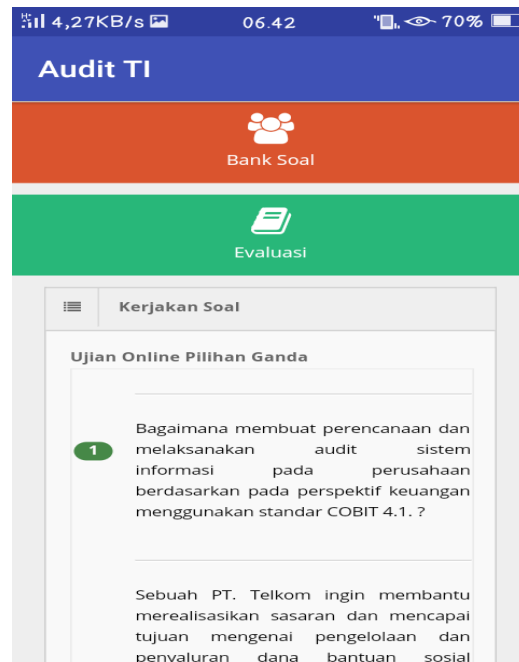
4,27KB/s 06.42 70%

Audit TI

Bank Soal

Evaluasi

Kerjakan Soal

Ujian Online Pilihan Ganda

1

Bagaimana membuat perencanaan dan melaksanakan audit sistem informasi pada perusahaan berdasarkan pada perspektif keuangan menggunakan standar COBIT 4.1. ?

Sebuah PT. Telkom ingin membantu merealisasikan sasaran dan mencapai tujuan mengenai pengelolaan dan penyaluran dana bantuan sosial